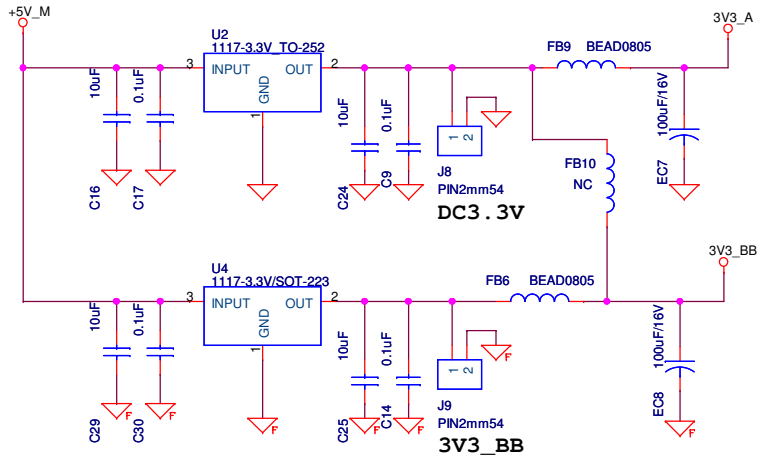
+5V_M

U2
1117-3.3V_TO-252
3 INPUT OUT 2
GND
1
10uF 0.1uF
C16 C17
10uF 0.1uF
C24 C9
1 2
J8
PIN2mm54
DC3.3V
FB9 BEAD0805
3V3_A
100uF/16V
EC7
FB10
NC

U4
1117-3.3V/SOT-223
3 INPUT OUT 2
GND
1
10uF 0.1uF
C29 C30
F F
F
10uF 0.1uF
C25 C14
F F
1 2
J9
PIN2mm54
F
3V3_BB
FB6 BEAD0805
3V3_BB
100uF/16V
EC8
F